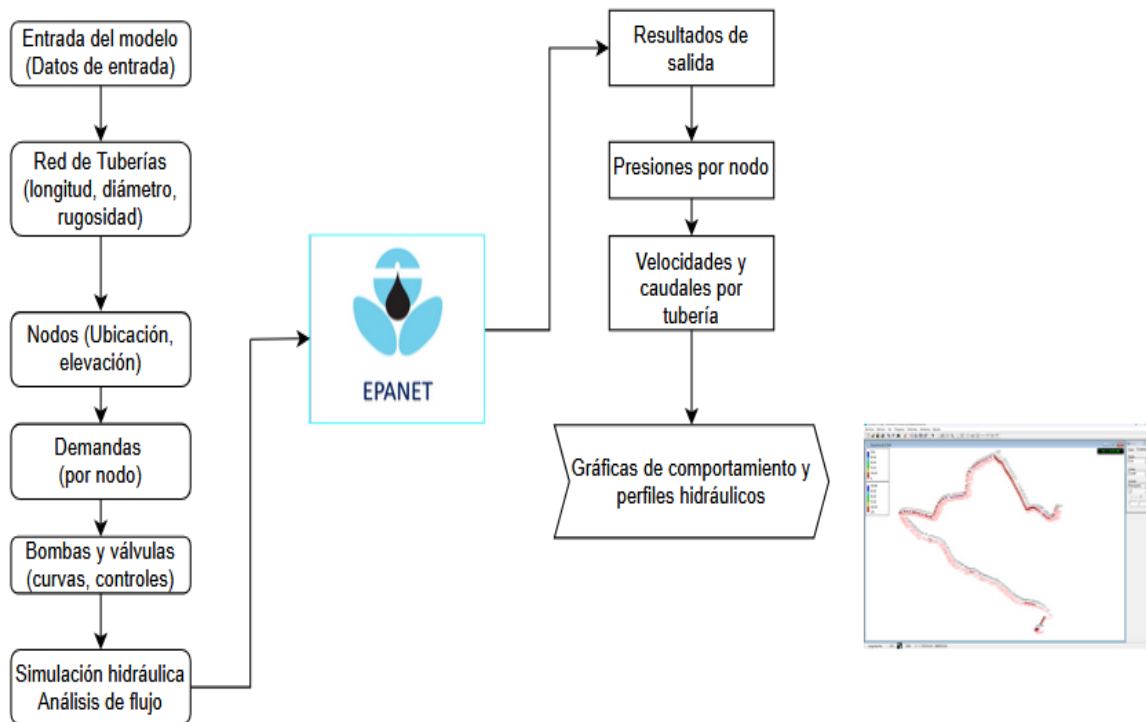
Entrada del modelo (Datos de entrada)

Red de Tuberías (longitud, diámetro, rugosidad)

Nodos (Ubicación, elevación)

Demandas (por nodo)

Bombas y válvulas (curvas, controles)

Simulación hidráulica Análisis de flujo

EPANET

Resultados de salida

Presiones por nodo

Velocidades y caudales por tubería

Gráficas de comportamiento y perfiles hidráulicos